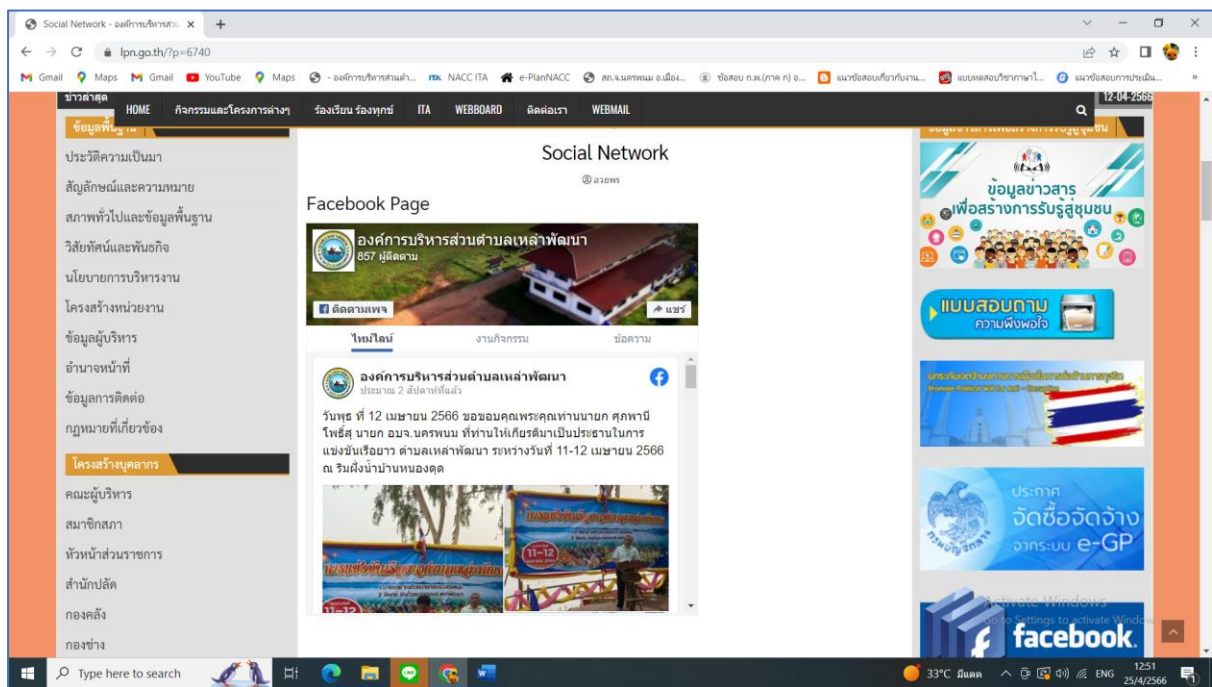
Social Network - องค์การบริหารส่วน ×

lpn.go.th/?p=6740

Gmail Maps Gmail YouTube Maps - องค์การบริหารส่วนตำ... NACC ITA e-PlanNACC สถ.จ.นครพนม อ.เมือง... ข้อสอบ ก.พ.(ภาค ก) อ... แนวข้อสอบเกี่ยวกับงาน... แบบทดสอบวิชาภาษาไ... แนวข้อสอบการประเมิน...

ข่าวล่าสุด

12-04-2566

HOME กิจกรรมและโครงการต่างๆ ร้องเรียน ร้องทุกข์ ITA WEBBOARD ติดต่อเรา WEBMAIL

ข้อมูลพื้นฐาน

ประวัติความเป็นมา

สัญลักษณ์และความหมาย

สภาพทั่วไปและข้อมูลพื้นฐาน

วิสัยทัศน์และพันธกิจ

นโยบายการบริหารงาน

โครงสร้างหน่วยงาน

ข้อมูลผู้บริหาร

อำนาจหน้าที่

ข้อมูลการติดต่อ

กฎหมายที่เกี่ยวข้อง

โครงสร้างบุคลากร

คณะผู้บริหาร

สมาชิกสภา

หัวหน้าส่วนราชการ

สำนักปลัด

กองคลัง

กองช่าง

Social Network

อวยพร

Facebook Page

องค์การบริหารส่วนตำบลเหล่าพัฒนา
857 ผู้ติดตาม

ติดตามเพจ

แชร์

ไทมไลน์ งานกิจกรรม ข้อความ

องค์การบริหารส่วนตำบลเหล่าพัฒนา
ประมาณ 2 สัปดาห์ที่แล้ว

วันพุธ ที่ 12 เมษายน 2566 ขอขอบคุณเพระคุณท่านนายก ศุภพานี โพธิ์สุ นายก อบจ.นครพนม ที่ท่านให้เกียรติมาเป็นประธานในการแข่งขันเรือยาว ตำบลเหล่าพัฒนา ระหว่างวันที่ 11-12 เมษายน 2566 ณ ริมฝั่งน้ำบ้านหนองดุด

ข้อมูลข่าวสาร เพื่อสร้างการรับรู้สู่ชุมชน

แบบสอบถาม ความพึงพอใจ

ประกาศ จัดซื้อจัดจ้าง จากระบบ e-GP

facebook

Activate Windows
Go to Settings to activate Windows.

Type here to search

33°C มีแดด ENG 12:51 25/4/2566